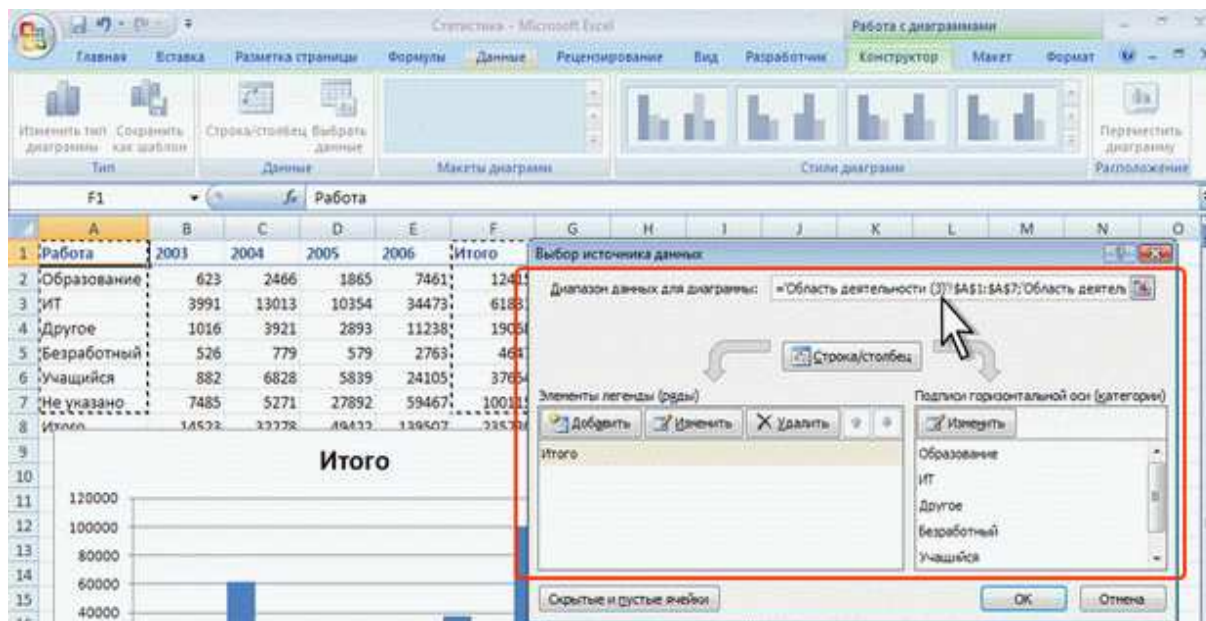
Статистика - Microsoft Excel

Работа с диаграммами

Главная Вставка Разметка страницы Формулы Данные Рецензирование Вид Разработчик Конструктор Макет Формат

Изменить тип диаграммы Сохранить как шаблон
Тип
Строка/столбец Выбрать данные
Данные
Макеты диаграмм
Стили диаграмм
Переместить диаграмму
Расположение

F1 Работа

| | A | B | C | D | E | F |
|---|---|---|---|---|---|---|
| 1 | Работа | 2003 | 2004 | 2005 | 2006 | Итого |
| 2 | Образование | 623 | 2466 | 1865 | 7461 | 1241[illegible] |
| 3 | ИТ | 3991 | 13013 | 10354 | 34473 | 618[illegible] |
| 4 | Другое | 1016 | 3921 | 2893 | 11238 | 190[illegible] |
| 5 | Безработный | 526 | 779 | 579 | 2763 | 46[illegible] |
| 6 | Учащийся | 882 | 6828 | 5839 | 24105 | 376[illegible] |
| 7 | Не указано | 7485 | 5271 | 27892 | 59467 | 1001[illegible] |
| 8 | Итого | 14523 | 32278 | 49422 | 139507 | 235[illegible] |

Итого

120000
100000
80000
60000
40000

Выбор источника данных

Диапазон данных для диаграммы: ='Область деятельности (3)'!$A$1:$A$7;'Область деятель

Строка/столбец

Элементы легенды (ряды)
Добавить Изменить Удалить
Итого

Подписи горизонтальной оси (категории)
Изменить
Образование
ИТ
Другое
Безработный
Учащийся

Скрытые и пустые ячейки
ОК Отмена